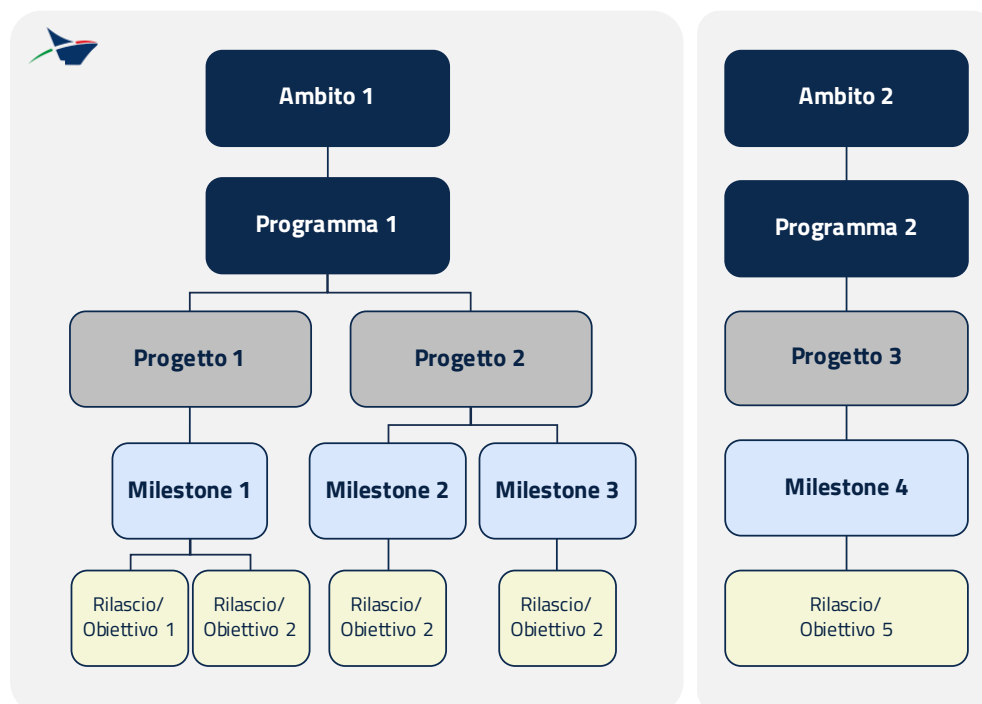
Ambito 1

Programma 1

Progetto 1

Progetto 2

Milestone 1

Milestone 2

Milestone 3

Rilascio/ Obiettivo 1

Rilascio/ Obiettivo 2

Rilascio/ Obiettivo 2

Rilascio/ Obiettivo 2

Ambito 2

Programma 2

Progetto 3

Milestone 4

Rilascio/ Obiettivo 5